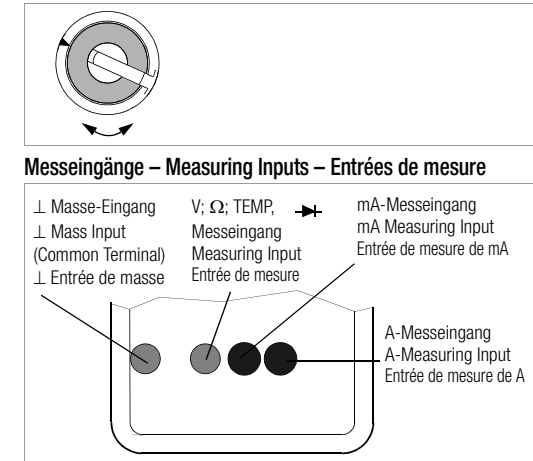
Messeingänge – Measuring Inputs – Entrées de mesure

⊥ Masse-Eingang
⊥ Mass Input (Common Terminal)
⊥ Entrée de masse

V; $\Omega$; TEMP,
Messeingang
Measuring Input
Entrée de mesure

mA-Messeingang
mA Measuring Input
Entrée de mesure de mA

A-Messeingang
A-Measuring Input
Entrée de mesure de A